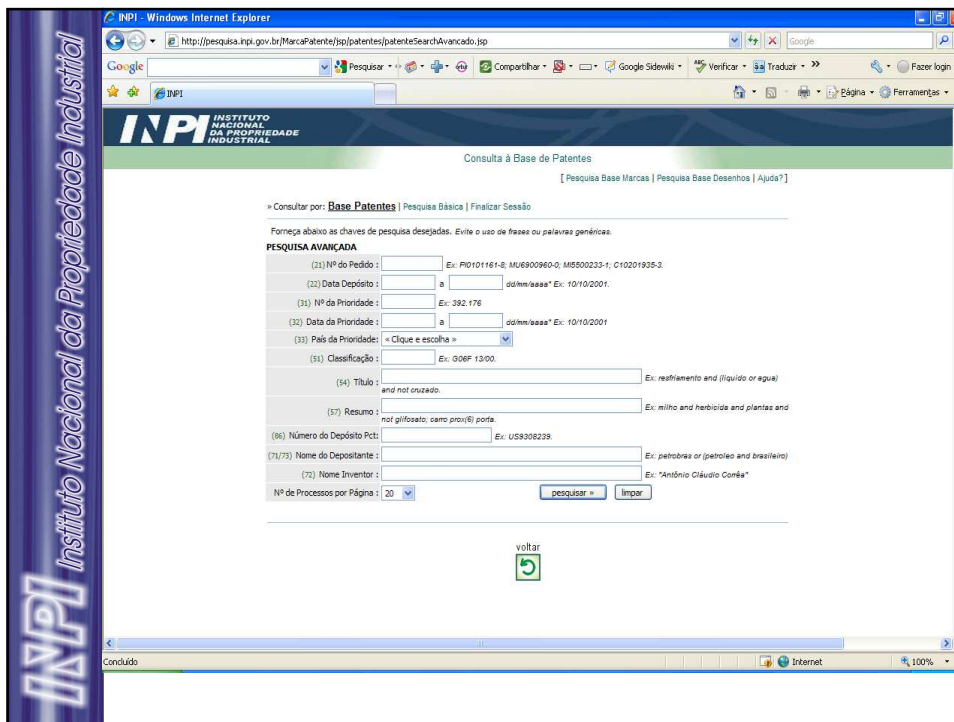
INPI Instituto Nacional da Propriedade Industrial

INPI - Windows Internet Explorer

http://pesquisa.inpi.gov.br/MarcaPatente/jsp/patentes/patenteSearchAvancado.jsp

Google

Google | Pesquisar | Compartilhar | Google Sidewiki | Verificar | Traduzir | Fazer login

INPI | Página | Ferramentas

INPI INSTITUTO NACIONAL DA PROPRIEDADE INDUSTRIAL

Consulta à Base de Patentes

[ Pesquisa Base Marcas | Pesquisa Base Desenhos | Ajuda? ]

» Consultar por: Base Patentes | Pesquisa Básica | Finalizar Sessão

Forneça abaixo as chaves de pesquisa desejadas. Evite o uso de frases ou palavras genéricas.

PESQUISA AVANÇADA

(21) Nº do Pedido : Ex: PI0101161-8; MU6900960-0; MI5500233-1; C10201935-3.

(22) Data Depósito : a dd/mm/aaaa* Ex: 10/10/2001.

(31) Nº da Prioridade : Ex: 392.176

(32) Data da Prioridade : a dd/mm/aaaa* Ex: 10/10/2001

(33) País da Prioridade: « Clique e escolha »

(51) Classificação : Ex: G06F 13/00.

(54) Título : Ex: resfriamento and (liquido or agua) and not cruzado.

(57) Resumo : Ex: milho and herbicida and plantas and not glifosato; carro prox(6) porta.

(86) Número do Depósito Pct: Ex: US9308239.

(71/73) Nome do Depositante : Ex: petrobras or (petroleo and brasileiro)

(72) Nome Inventor : Ex: "Antônio Cláudio Corrêa"

Nº de Processos por Página : 20 pesquisar » limpar

voltar

Concluído | Internet | 100%